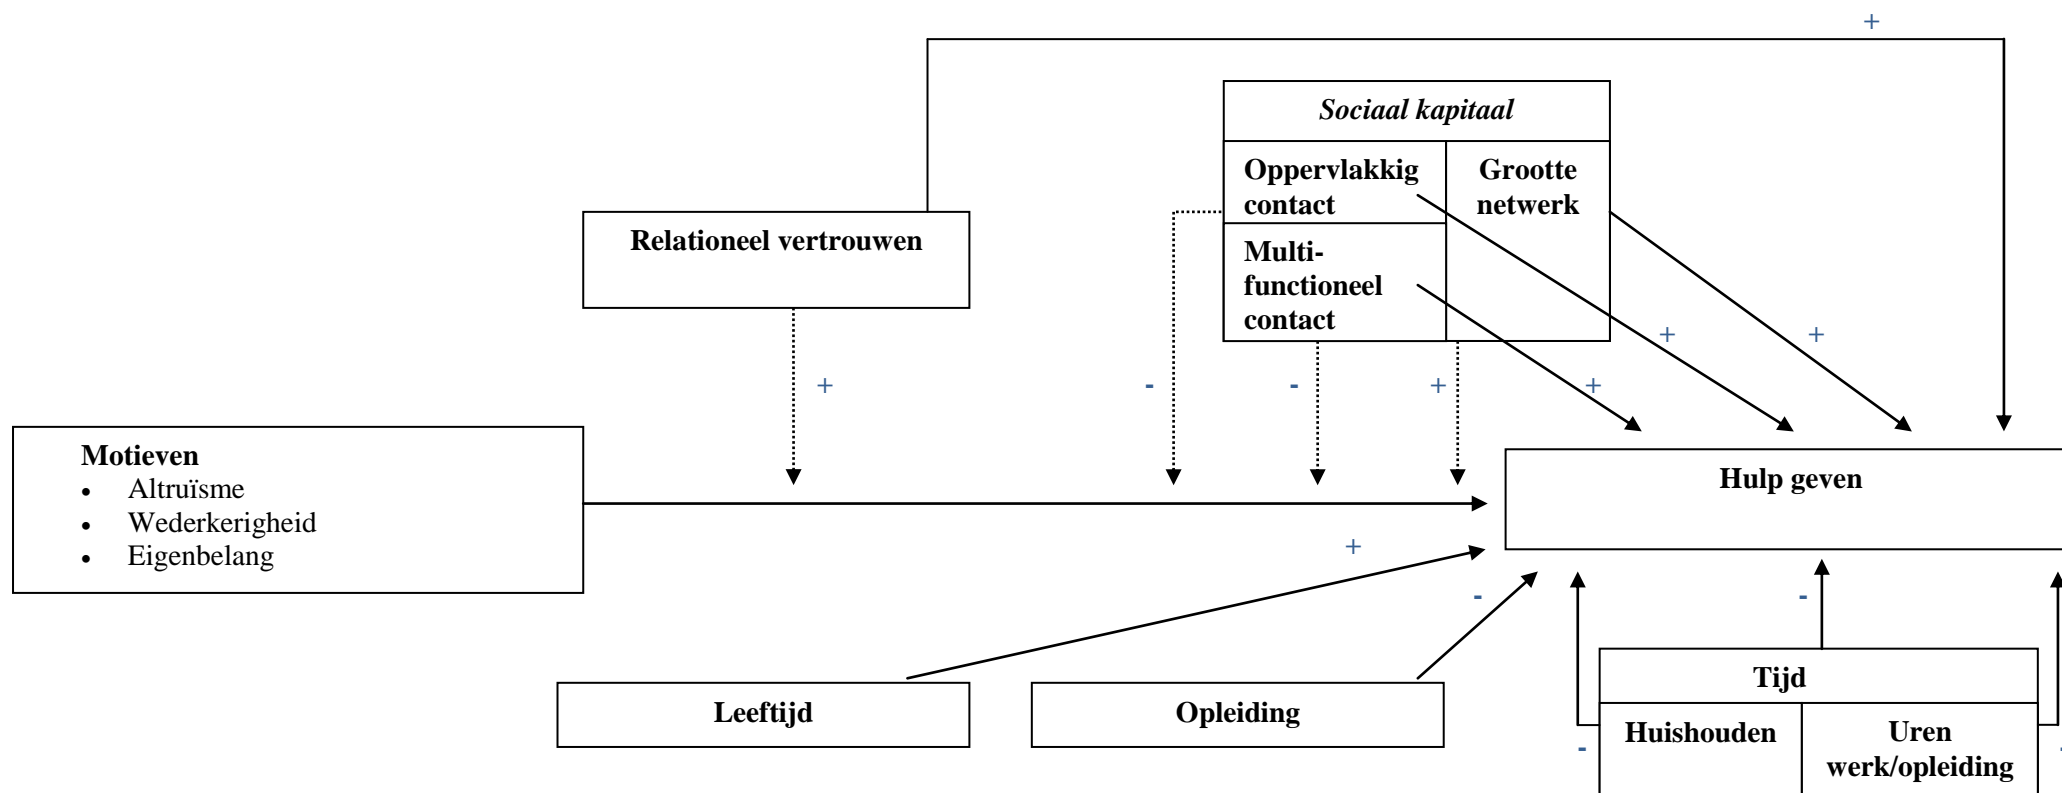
+

Sociaal kapitaal

Oppervlakkig contact

Grootte netwerk

Relationeel vertrouwen

Multi-functioneel contact

+

+

+

-

-

+

+

Motieven
- Altruïsme
- Wederkerigheid
- Eigenbelang

Hulp geven

+

-

-

Tijd

Leeftijd

Opleiding

Huishouden

Uren werk/opleiding

-

-